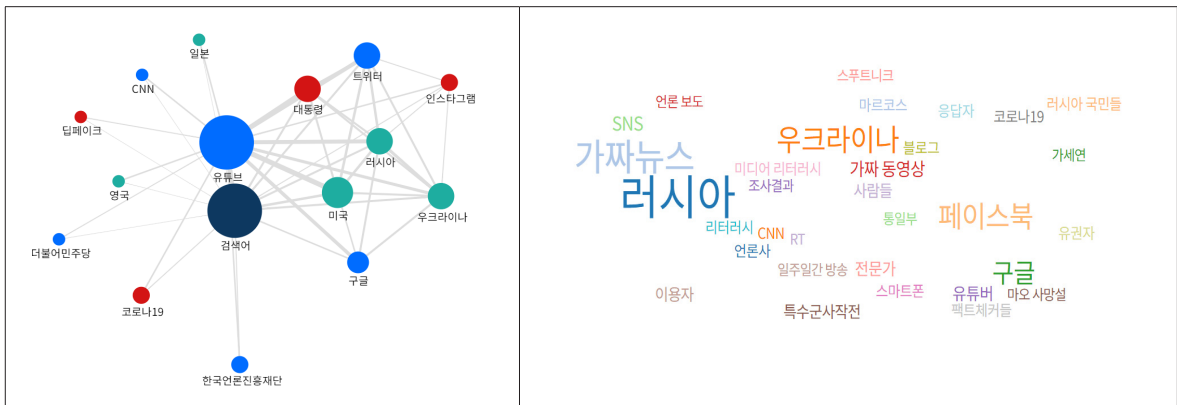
일본
트위터
CNN
대통령
인스타그램
딥페이크
러시아
유튜브
영국
미국
우크라이나
검색어
더불어민주당
구글
코로나19
한국언론진흥재단

스푸트니크
언론 보도
마르코스
러시아 국민들
SNS
응답자
코로나19
우크라이나
가짜뉴스
블로그
가세연
미디어 리터러시
가짜 동영상
러시아
조사결과
사람들
페이스북
통일부
리터러시
CNN
RT
유권자
언론사
일주일간 방송
전문가
구글
이용자
스마트폰
유튜버
마오 사망설
특수군사작전
팩트체커들